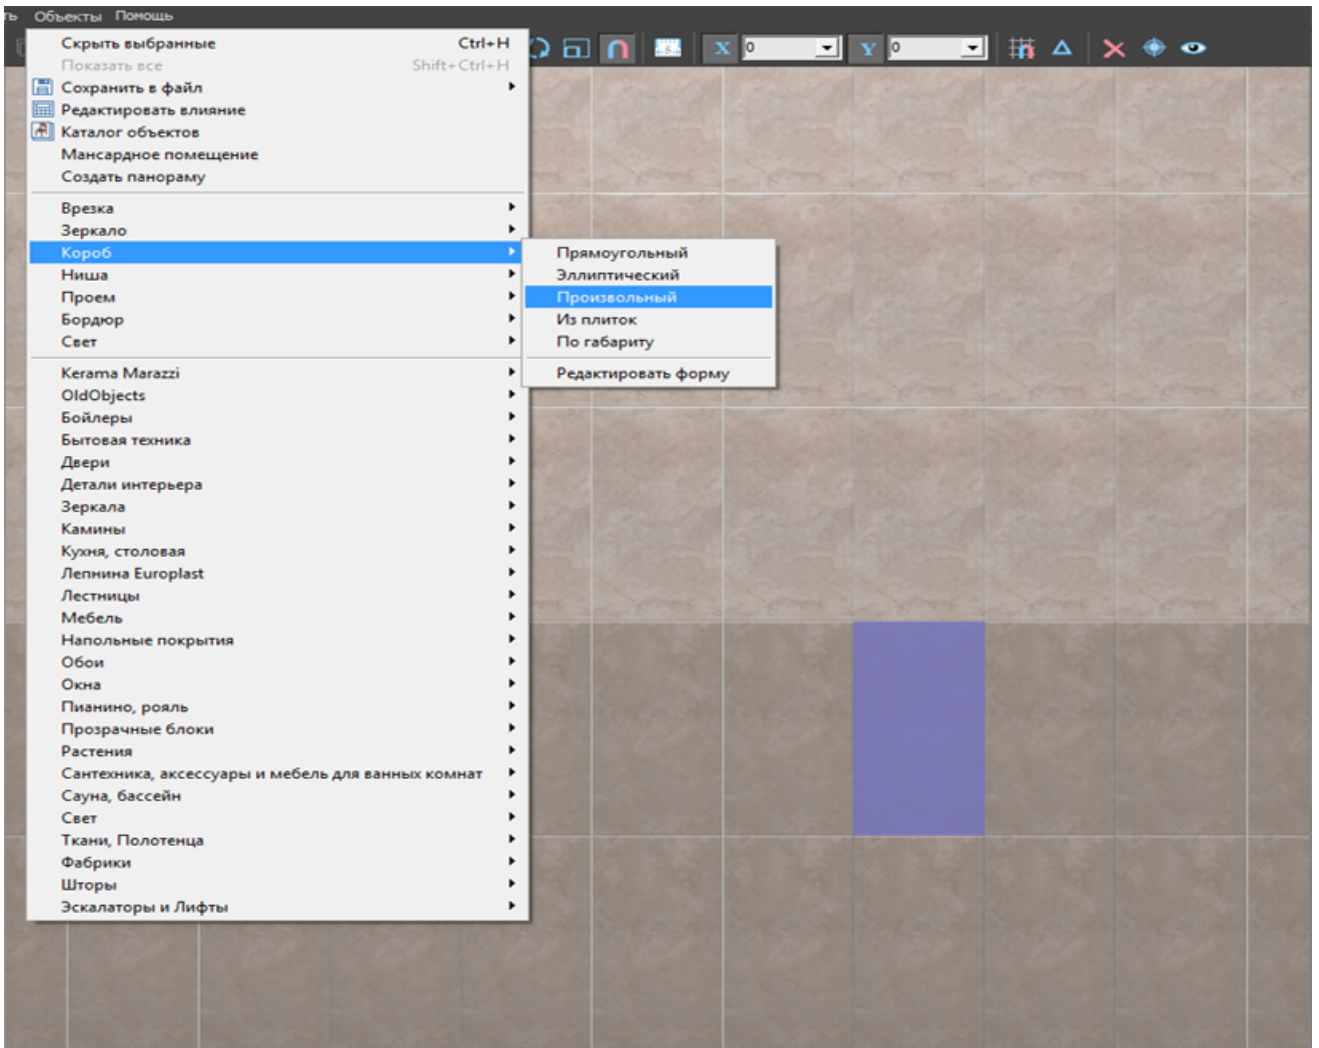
ть Объекты Помощь

Скрыть выбранные Ctrl+H
Показать все Shift+Ctrl+H
Сохранить в файл
Редактировать влияние
Каталог объектов
Мансардное помещение
Создать панораму

Врезка
Зеркало
Короб
Ниша
Проем
Бордюр
Свет

Kerama Marazzi
OldObjects
Бойлеры
Бытовая техника
Двери
Детали интерьера
Зеркала
Камины
Кухня, столовая
Лепнина Europlast
Лестницы
Мебель
Напольные покрытия
Обои
Окна
Пианино, рояль
Прозрачные блоки
Растения
Сантехника, аксессуары и мебель для ванных комнат
Сауна, бассейн
Свет
Ткани, Полотенца
Фабрики
Шторы
Эскалаторы и Лифты

Прямоугольный
Эллиптический
Произвольный
Из плиток
По габариту

Редактировать форму

X 0
Y 0